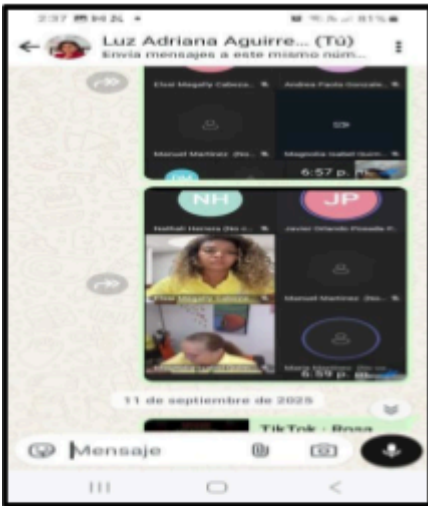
2:37 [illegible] 81%

Luz Adriana Aguirre... (Tú)
Envía mensajes a este mismo núm...

Elsel Magaly Cabeza...
Andrea Paola Gonzale...
Manuel Martinez (Inv...
Magnolia Isabel Gum...
6:57 p.

NH
JP
Nathali Herrera (Inv...
Javier Orlando Posada P...
Elsel Magaly Cabeza...
Manuel Martinez (Inv...
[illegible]
Maria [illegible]
6:59 p.

11 de septiembre de 2025

TikTok · Rosa

Mensaje